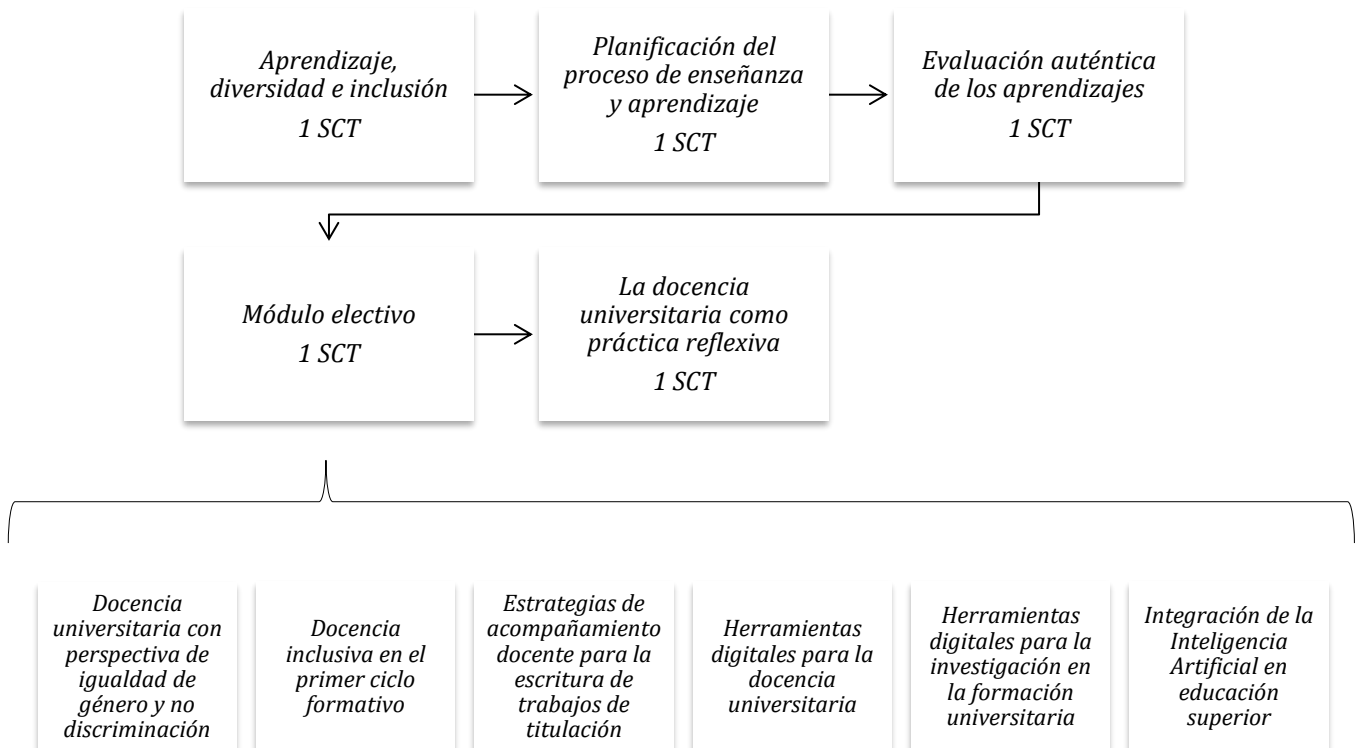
Aprendizaje, diversidad e inclusión
1 SCT

Planificación del proceso de enseñanza y aprendizaje
1 SCT

Evaluación auténtica de los aprendizajes
1 SCT

Módulo electivo
1 SCT

La docencia universitaria como práctica reflexiva
1 SCT

Docencia universitaria con perspectiva de igualdad de género y no discriminación

Docencia inclusiva en el primer ciclo formativo

Estrategias de acompañamiento docente para la escritura de trabajos de titulación

Herramientas digitales para la docencia universitaria

Herramientas digitales para la investigación en la formación universitaria

Integración de la Inteligencia Artificial en educación superior